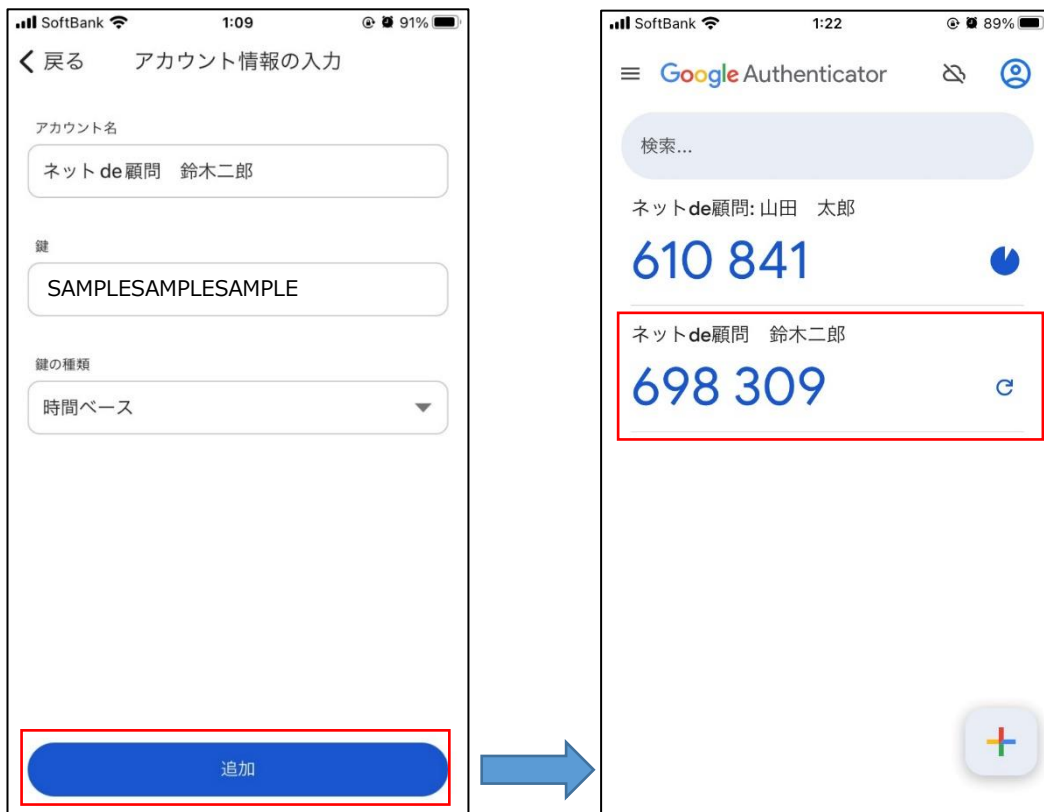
SoftBank 1:09 91%

< 戻る アカウント情報の入力

アカウント名

ネット de 顧問 鈴木二郎

鍵

SAMPLESAMPLESAMPLE

鍵の種類

時間ベース

追加

SoftBank 1:22 89%

Google Authenticator

検索...

ネットde顧問: 山田 太郎

610 841

ネットde顧問 鈴木二郎

698 309